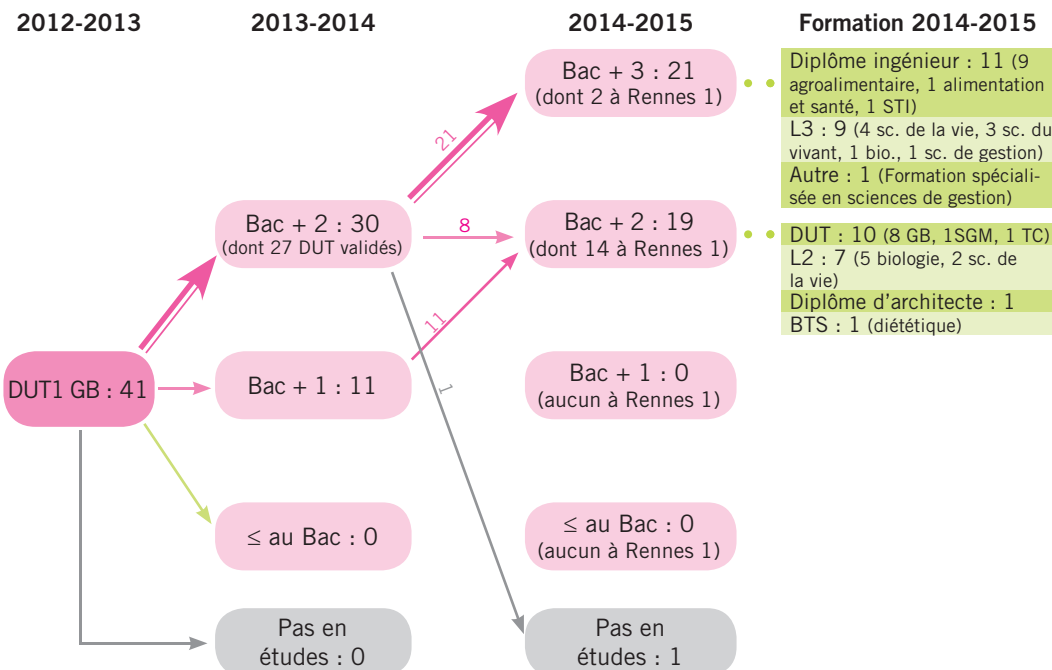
2012-2013

2013-2014

2014-2015

Formation 2014-2015

DUT1 GB : 41

Bac + 2 : 30
(dont 27 DUT validés)

Bac + 1 : 11

≤ au Bac : 0

Pas en études : 0

21

8

11

1

Bac + 3 : 21
(dont 2 à Rennes 1)

Bac + 2 : 19
(dont 14 à Rennes 1)

Bac + 1 : 0
(aucun à Rennes 1)

≤ au Bac : 0
(aucun à Rennes 1)

Pas en études : 1

Diplôme ingénieur : 11 (9 agroalimentaire, 1 alimentation et santé, 1 STI)
L3 : 9 (4 sc. de la vie, 3 sc. du vivant, 1 bio., 1 sc. de gestion)
Autre : 1 (Formation spécialisée en sciences de gestion)

DUT : 10 (8 GB, 1SGM, 1 TC)
L2 : 7 (5 biologie, 2 sc. de la vie)
Diplôme d'architecte : 1
BTS : 1 (diététique)